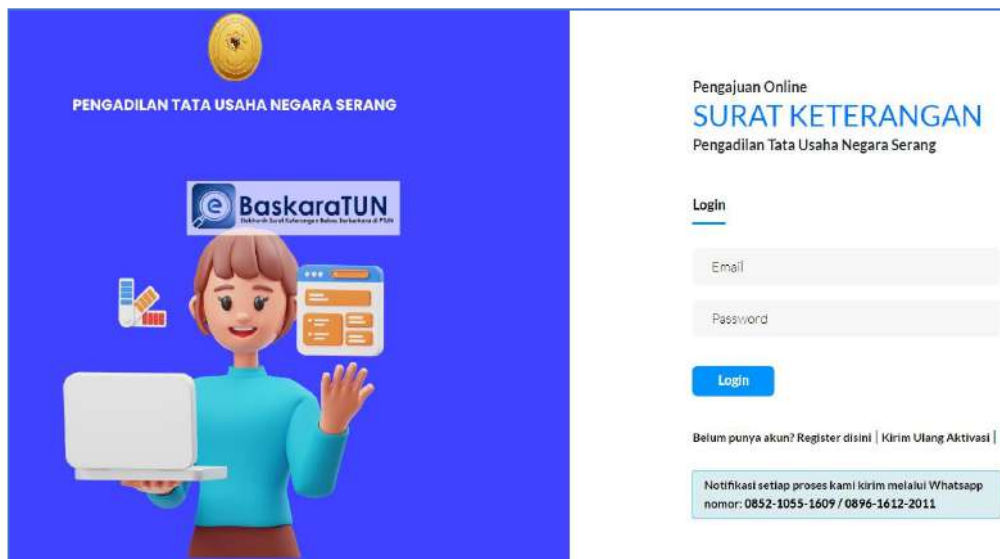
PENGADILAN TATA USAHA NEGARA SERANG

BaskaraTUN
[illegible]

Pengajuan Online
SURAT KETERANGAN
Pengadilan Tata Usaha Negara Serang

Login

Email

Password

Login

Belum punya akun? Register disini | Kirim Ulang Aktivasi |

Notifikasi setiap proses kami kirim melalui Whatsapp nomor: 0852-1055-1609 / 0896-1612-2011